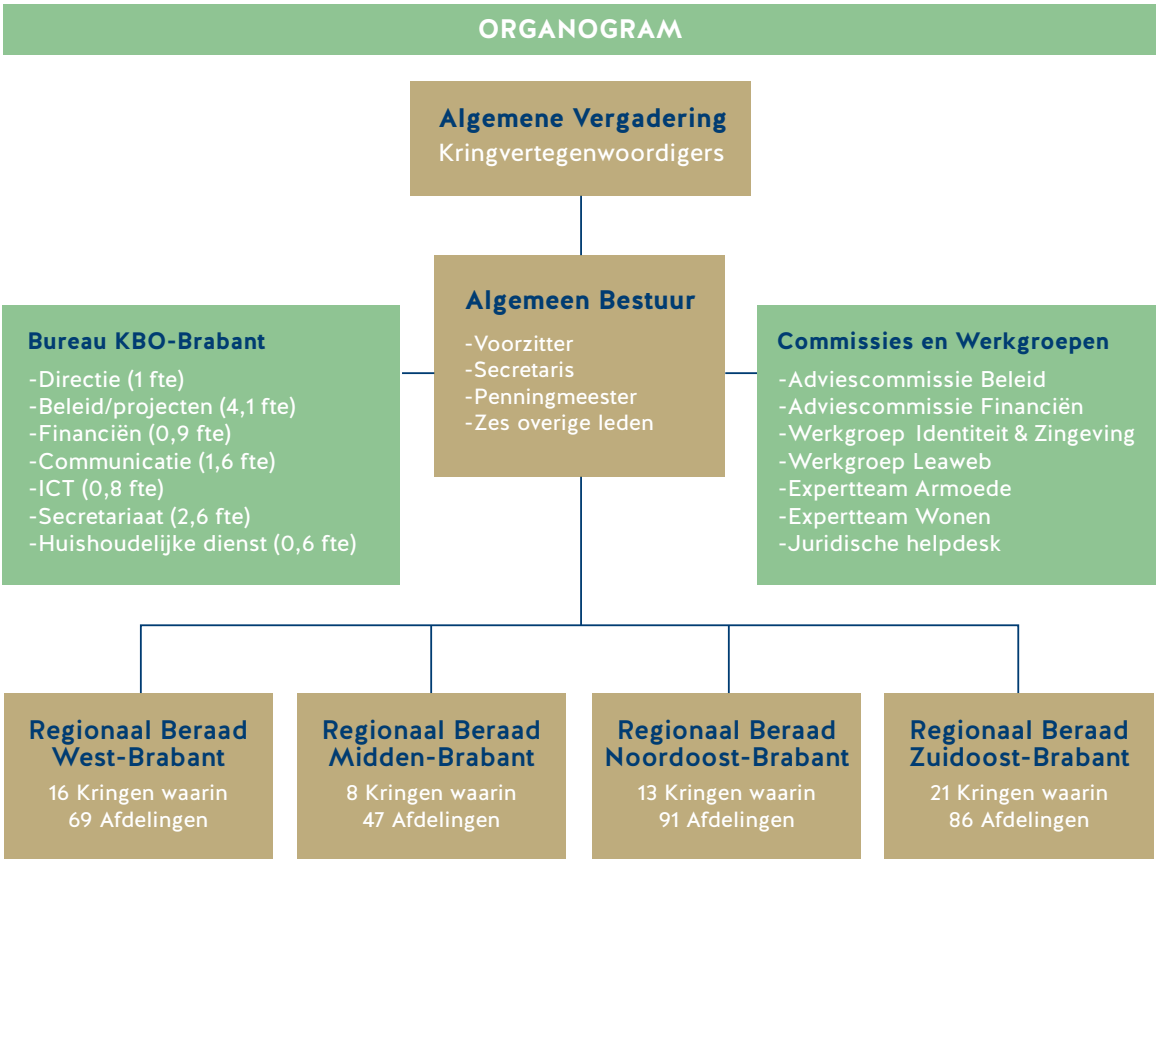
ORGANOGRAM

Algemene Vergadering
Kringvertegenwoordigers

Bureau KBO-Brabant
-Directie (1 fte)
-Beleid/projecten (4,1 fte)
-Financiën (0,9 fte)
-Communicatie (1,6 fte)
-ICT (0,8 fte)
-Secretariaat (2,6 fte)
-Huishoudelijke dienst (0,6 fte)

Algemeen Bestuur
-Voorzitter
-Secretaris
-Penningmeester
-Zes overige leden

Commissies en Werkgroepen
-Adviescommissie Beleid
-Adviescommissie Financiën
-Werkgroep Identiteit & Zingeving
-Werkgroep Leaweb
-Expertteam Armoede
-Expertteam Wonen
-Juridische helpdesk

Regionaal Beraad West-Brabant
16 Kringen waarin 69 Afdelingen

Regionaal Beraad Midden-Brabant
8 Kringen waarin 47 Afdelingen

Regionaal Beraad Noordoost-Brabant
13 Kringen waarin 91 Afdelingen

Regionaal Beraad Zuidoost-Brabant
21 Kringen waarin 86 Afdelingen